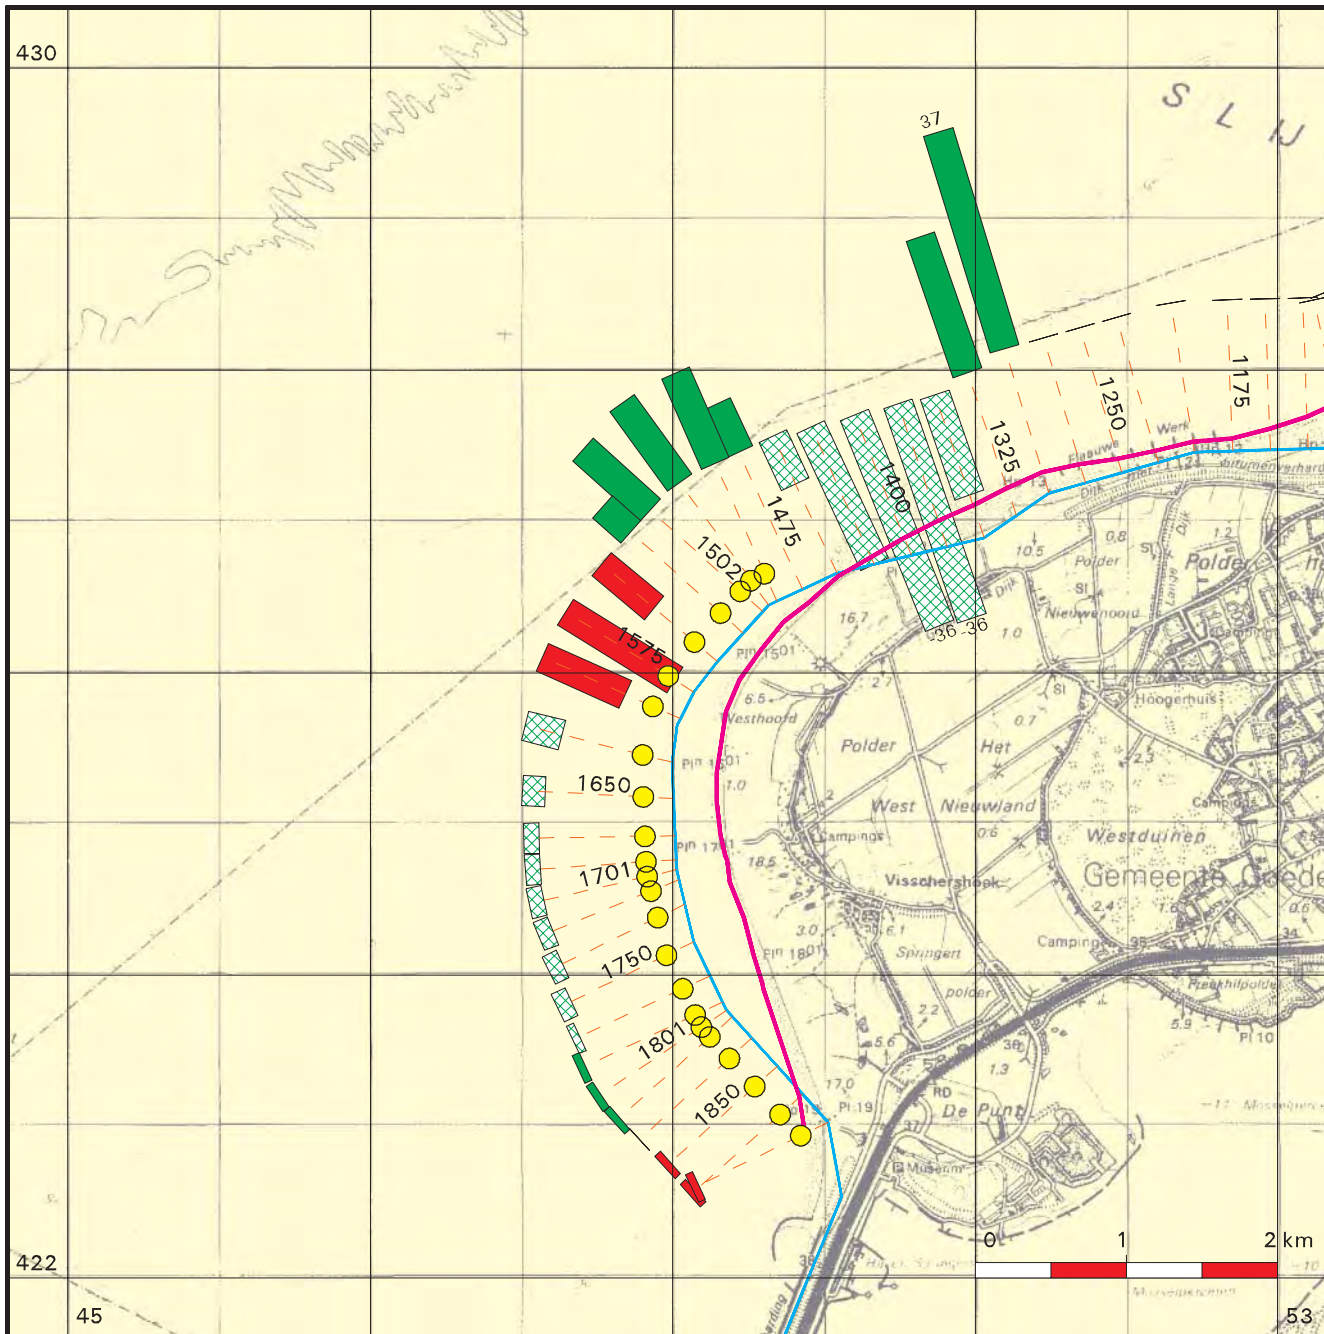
430

S L U

37

1175

1250

1325

1400

1475

1502

1575

1650

1701

1750

1801

1850

36 36

Polder

Het

West

Nieuwland

Westhoofd

Westduinen

Gemeente Goede

Hoogerhuis

Visschershoek

Springert

polder

De Punt

Museum

Campings

Camping

Nieuwenoord

Flaauwe

Werk

Dijk

0 1 2 km

422

45

53